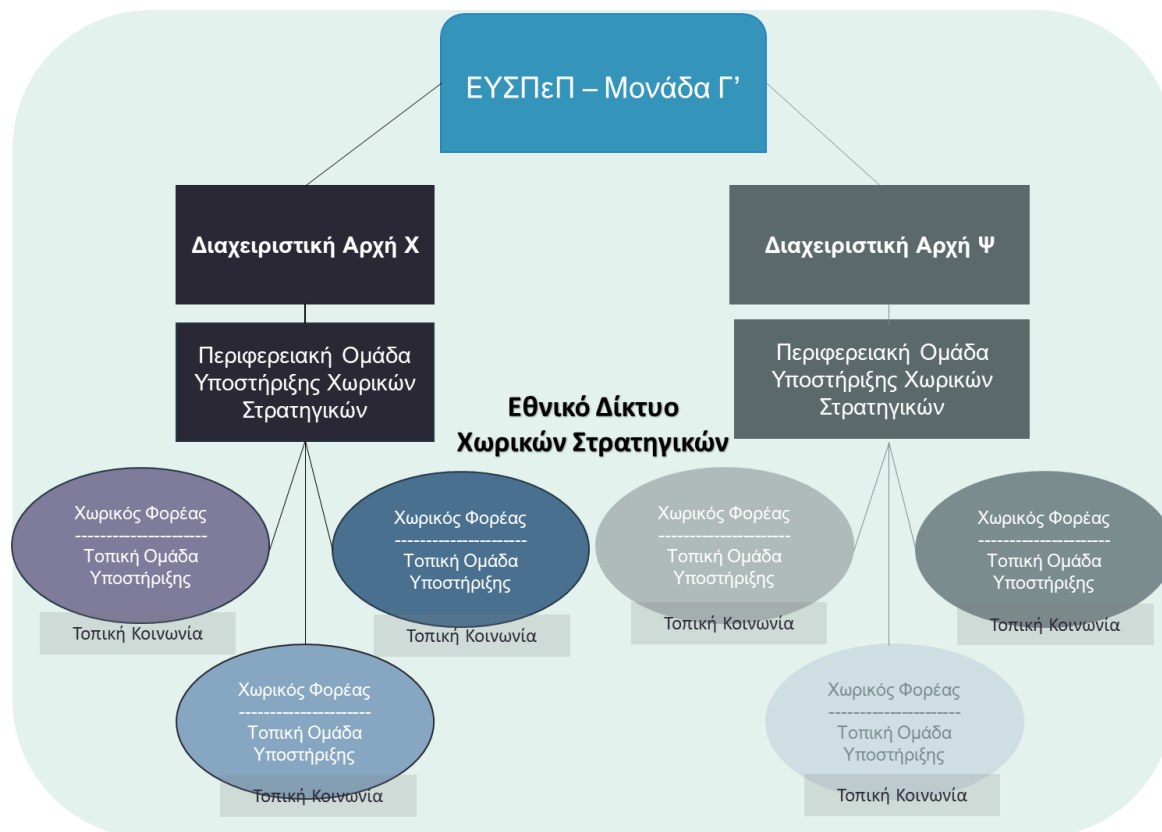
ΕΥΣΠεΠ – Μονάδα Γ’

Διαχειριστική Αρχή Χ

Διαχειριστική Αρχή Ψ

Περιφερειακή Ομάδα Υποστήριξης Χωρικών Στρατηγικών

Περιφερειακή Ομάδα Υποστήριξης Χωρικών Στρατηγικών

Εθνικό Δίκτυο Χωρικών Στρατηγικών

Χωρικός Φορέας
--------------------
Τοπική Ομάδα Υποστήριξης

Τοπική Κοινωνία

Χωρικός Φορέας
--------------------
Τοπική Ομάδα Υποστήριξης

Τοπική Κοινωνία

Χωρικός Φορέας
--------------------
Τοπική Ομάδα Υποστήριξης

Τοπική Κοινωνία

Χωρικός Φορέας
--------------------
Τοπική Ομάδα Υποστήριξης

Τοπική Κοινωνία

Χωρικός Φορέας
--------------------
Τοπική Ομάδα Υποστήριξης

Τοπική Κοινωνία

Χωρικός Φορέας
--------------------
Τοπική Ομάδα Υποστήριξης

Τοπική Κοινωνία